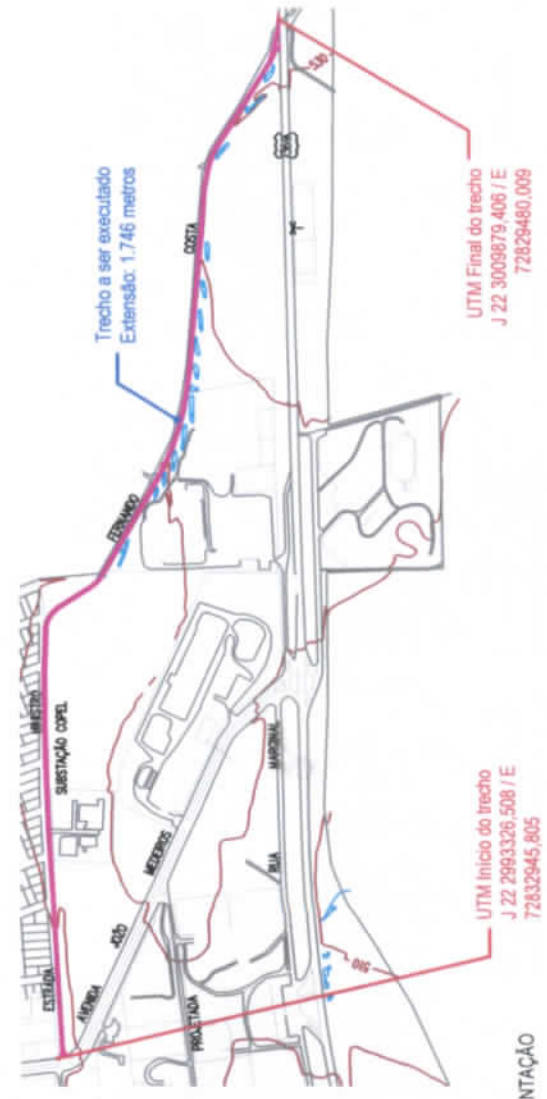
Trecho a ser executado
Extensão: 1.746 metros

UTM Final do trecho
J 22 3009879,406 / E
72829480,009

UTM Início do trecho
J 22 2993326,508 / E
72832945,805

-530
BR
FERNANDO
COSTA
MINISTRO
SUBSTAÇÃO COPEL
ESTRADA
AVENIDA
MEDEIROS
MARGINAL
RUA
PROJETADA
-510
NTAÇÃO